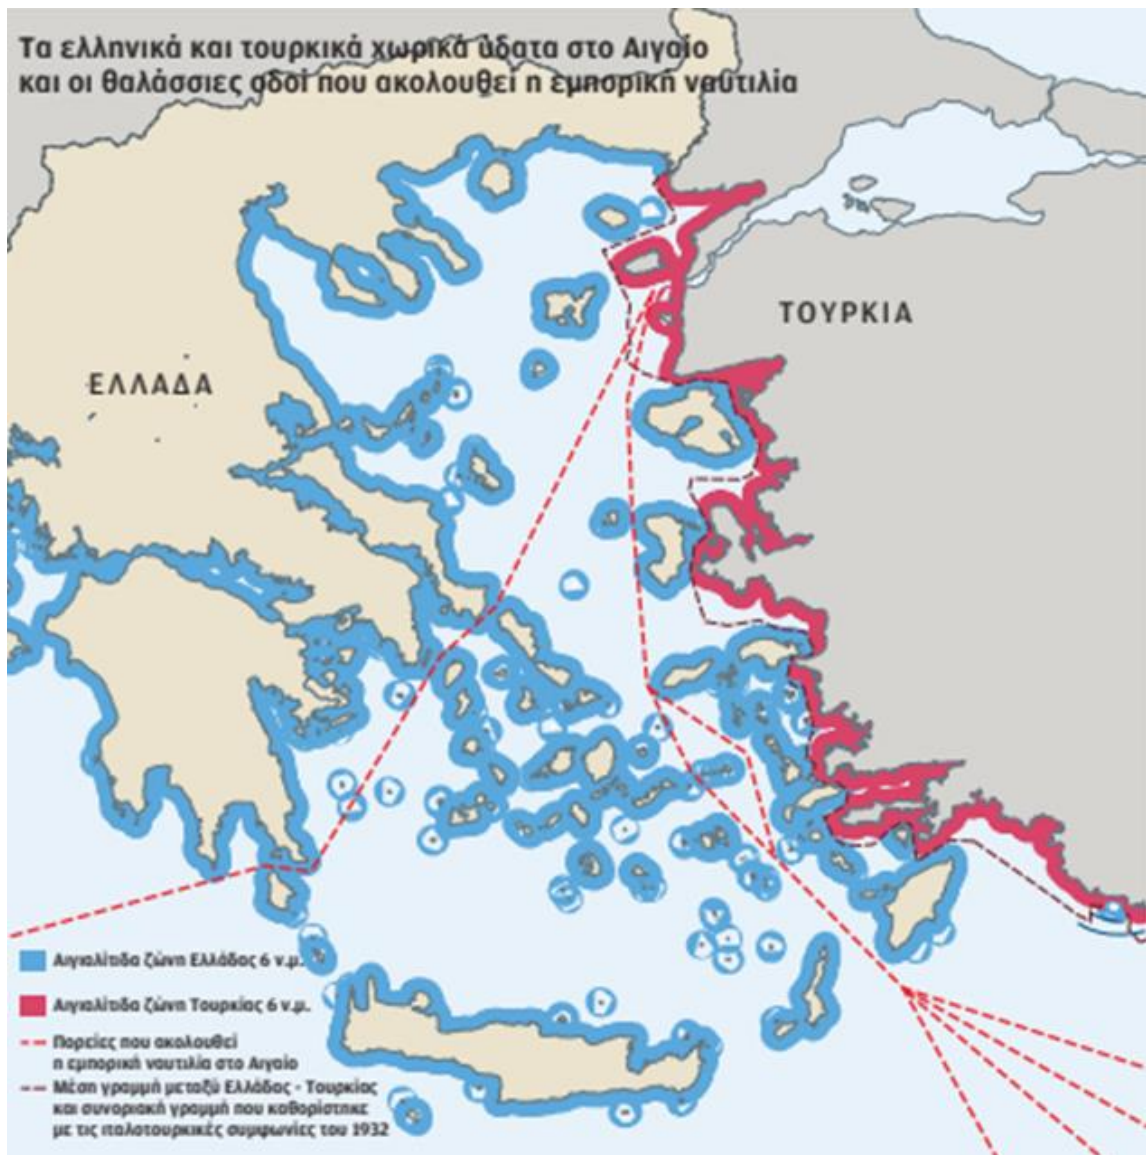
Τα ελληνικά και τουρκικά χωρικά ύδατα στο Αιγαίο και οι θαλάσσιες οδοί που ακολουθεί η εμπορική ναυτιλία

ΤΟΥΡΚΙΑ

ΕΛΛΑΔΑ

Αιγιαλίτιδα ζώνη Ελλάδος 6 ν.μ.

Αιγιαλίτιδα ζώνη Τουρκίας 6 ν.μ.

Πορείες που ακολουθεί η εμπορική ναυτιλία στο Αιγαίο

Μέση γραμμή μεταξύ Ελλάδος - Τουρκίας και συνοριακή γραμμή που καθορίστηκε με τις ιταλοτουρκικές συμφωνίες του 1932